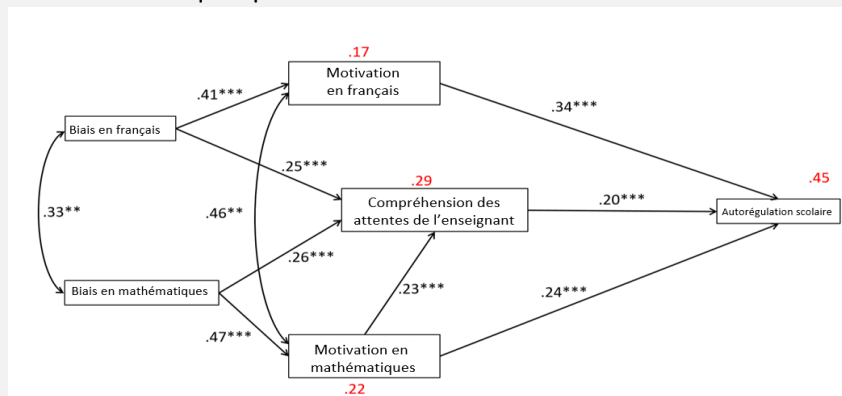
.17

Motivation en français

.41***

.34***

Biais en français

.25***

.29

.45

Compréhension des attentes de l'enseignant

.20***

.33**

.46**

Autorégulation scolaire

.26***

Biais en mathématiques

.23***

.24***

.47***

Motivation en mathématiques

.22